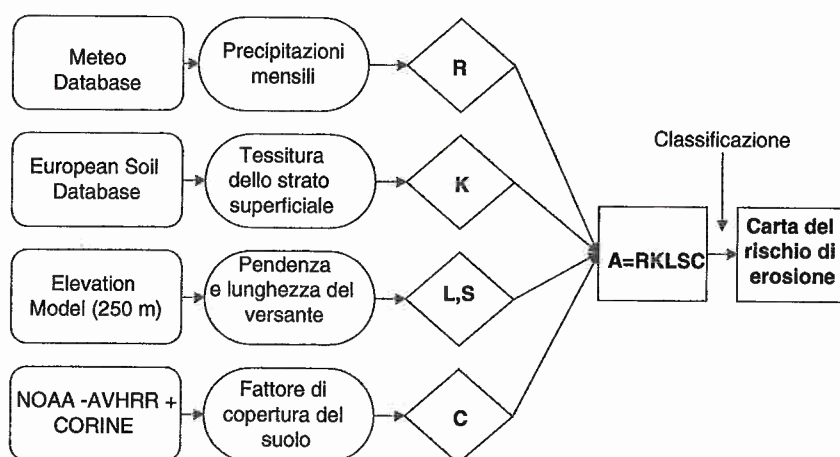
Meteo Database

Precipitazioni mensili

R

European Soil Database

Tessitura dello strato superficiale

K

Elevation Model (250 m)

Pendenza e lunghezza del versante

L,S

NOAA -AVHRR + CORINE

Fattore di copertura del suolo

C

Classificazione

A=RKLSC

Carta del rischio di erosione